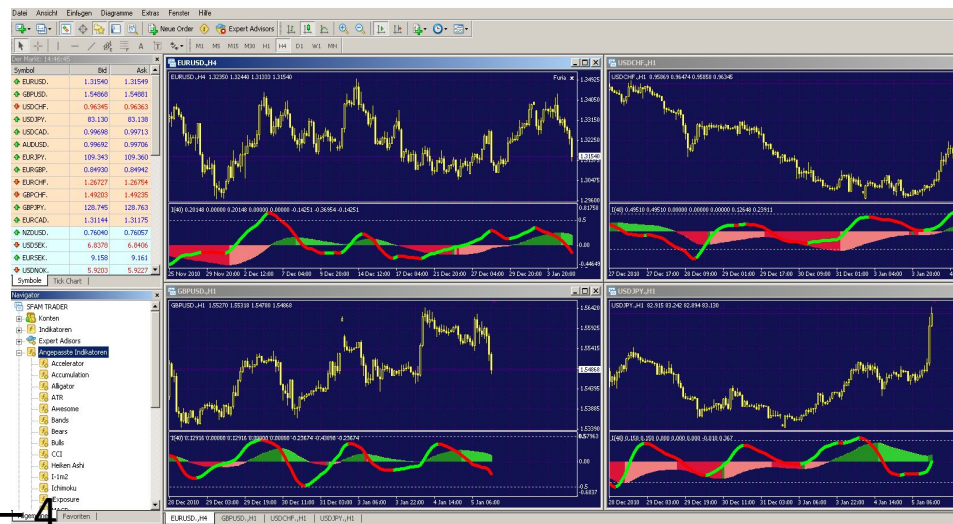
Datei Ansicht Einfügen Diagramme Extras Fenster Hilfe

Neue Order Expert Advisors

M1 M5 M15 M30 H1 H4 D1 W1 MN

Der Markt: 14:46:45

| Symbol | Bid | Ask |
|---|---|---|
| EURUSD. | 1.31540 | 1.31549 |
| GBPUSD. | 1.54868 | 1.54881 |
| USDCHF. | 0.96345 | 0.96363 |
| USDJPY. | 83.130 | 83.138 |
| USDCAD. | 0.99698 | 0.99713 |
| AUDUSD. | 0.99692 | 0.99706 |
| EURJPY. | 109.343 | 109.360 |
| EURGBP. | 0.84930 | 0.84942 |
| EURCHF. | 1.26727 | 1.26754 |
| GBPCHF. | 1.49203 | 1.49235 |
| GBPJPY. | 128.745 | 128.763 |
| EURCAD. | 1.31144 | 1.31175 |
| NZDUSD. | 0.76040 | 0.76057 |
| USDSEK. | 6.8378 | 6.8406 |
| EURSEK. | 9.158 | 9.161 |
| USDNOK. | 5.9203 | 5.9227 |

Symbole Tick Chart

Navigator
SPAM TRADER
Konten
Indikatoren
Expert Advisors
Angepasste Indikatoren
Accelerator
Accumulation
Alligator
ATR
Awesome
Bands
Bears
Bulls
CCI
Heiken Ashi
I-1m2
Ichimoku
Exposure

Allgemein Favoriten

EURUSD.,H4
EURUSD.,H4 1.32350 1.32440 1.31333 1.31540
Furia
1.34925
1.34050
1.33150
1.32250
1.31540
1.30475
1.29600
I(40) 0.20148 0.00000 0.20148 0.00000 0.00000 -0.14251 -0.26954 -0.14251
0.81758
0.00
-0.44649
25 Nov 2010 29 Nov 20:00 2 Dec 12:00 7 Dec 04:00 9 Dec 20:00 14 Dec 12:00 17 Dec 04:00 21 Dec 20:00 24 Dec 12:00 29 Dec 04:00 3 Jan 20:00

USDCHF.,H1
USDCHF.,H1 0.95869 0.96474 0.95858 0.96345
I(40) 0.49510 0.49510 0.00000 0.00000 0.00000 0.12648 0.23911
27 Dec 2010 27 Dec 16:00 28 Dec 09:00 29 Dec 01:00 29 Dec 17:00 30 Dec 09:00 31 Dec 01:00 3 Jan 16:00 4 Jan 08:00

GBPUSD.,H1
GBPUSD.,H1 1.55270 1.55318 1.54788 1.54868
1.56420
1.55925
1.55415
1.54868
1.54395
1.53885
1.53390
I(40) 0.12916 0.00000 0.12916 0.00000 0.00000 -0.25674 -0.40898 -0.25674
0.57963
0.00
-0.6037
28 Dec 2010 29 Dec 03:00 29 Dec 19:00 30 Dec 11:00 31 Dec 03:00 31 Dec 19:00 3 Jan 22:00 4 Jan 14:00 5 Jan 06:00

USDJPY.,H1
USDJPY.,H1 82.915 83.242 82.894 83.130
I(40) 0.350 0.350 0.000 0.000 0.000 -0.018 0.267
28 Dec 2010 28 Dec 20:00 29 Dec 12:00 30 Dec 04:00 30 Dec 20:00 31 Dec 12:00 3 Jan 16:00 4 Jan 08:00 5 Jan 00:00

EURUSD.,H4 GBPUSD.,H1 USDCHF.,H1 USDJPY.,H1

4